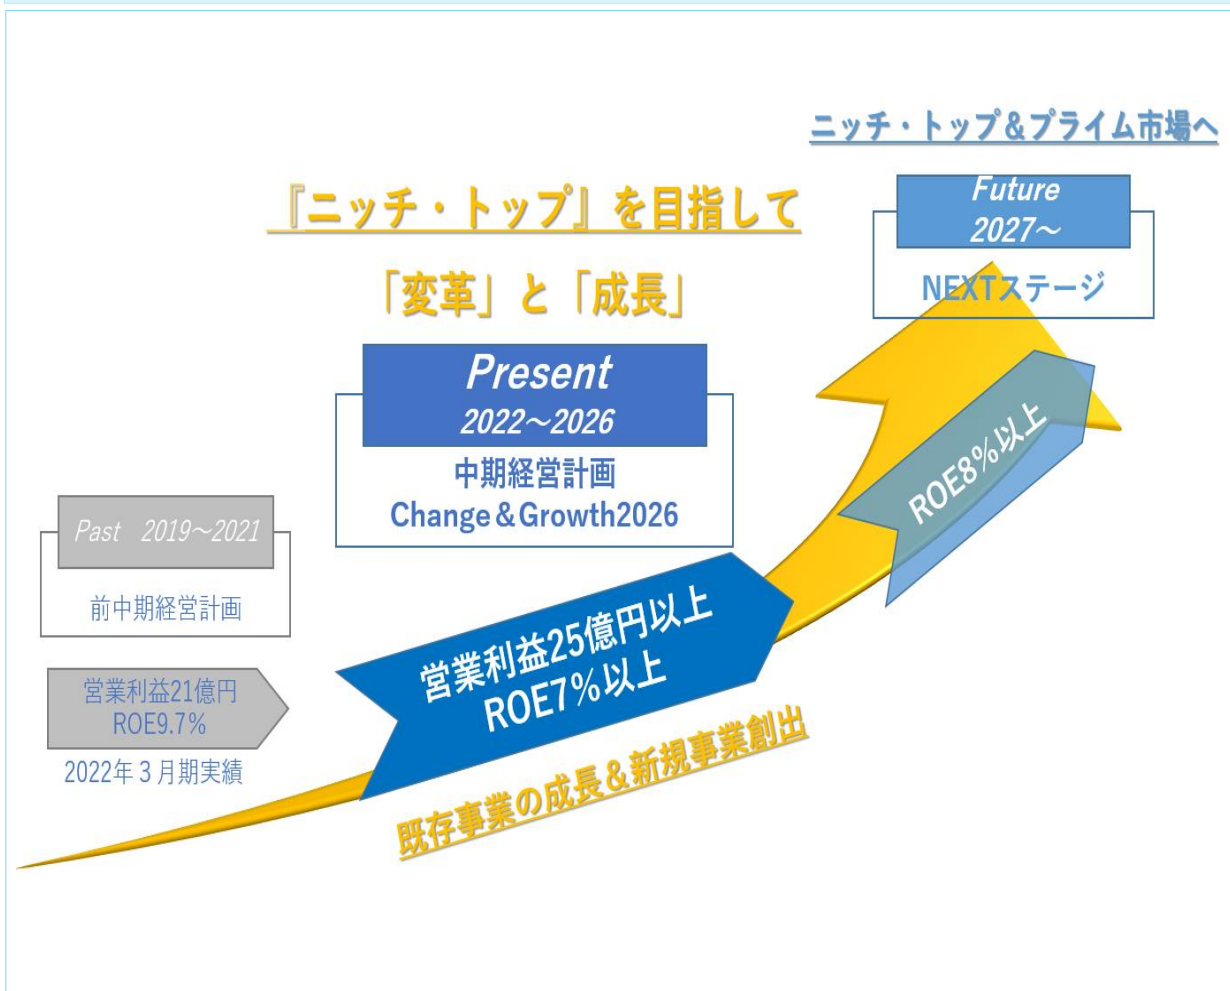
ニッチ・トップ＆プライム市場へ

『ニッチ・トップ』を目指して

「変革」と「成長」

Future
2027～
NEXTステージ

Present
2022～2026
中期経営計画
Change＆Growth2026

ROE8%以上

Past　2019～2021
前中期経営計画

営業利益21億円
ROE9.7%
2022年３月期実績

営業利益25億円以上
ROE7%以上

既存事業の成長＆新規事業創出